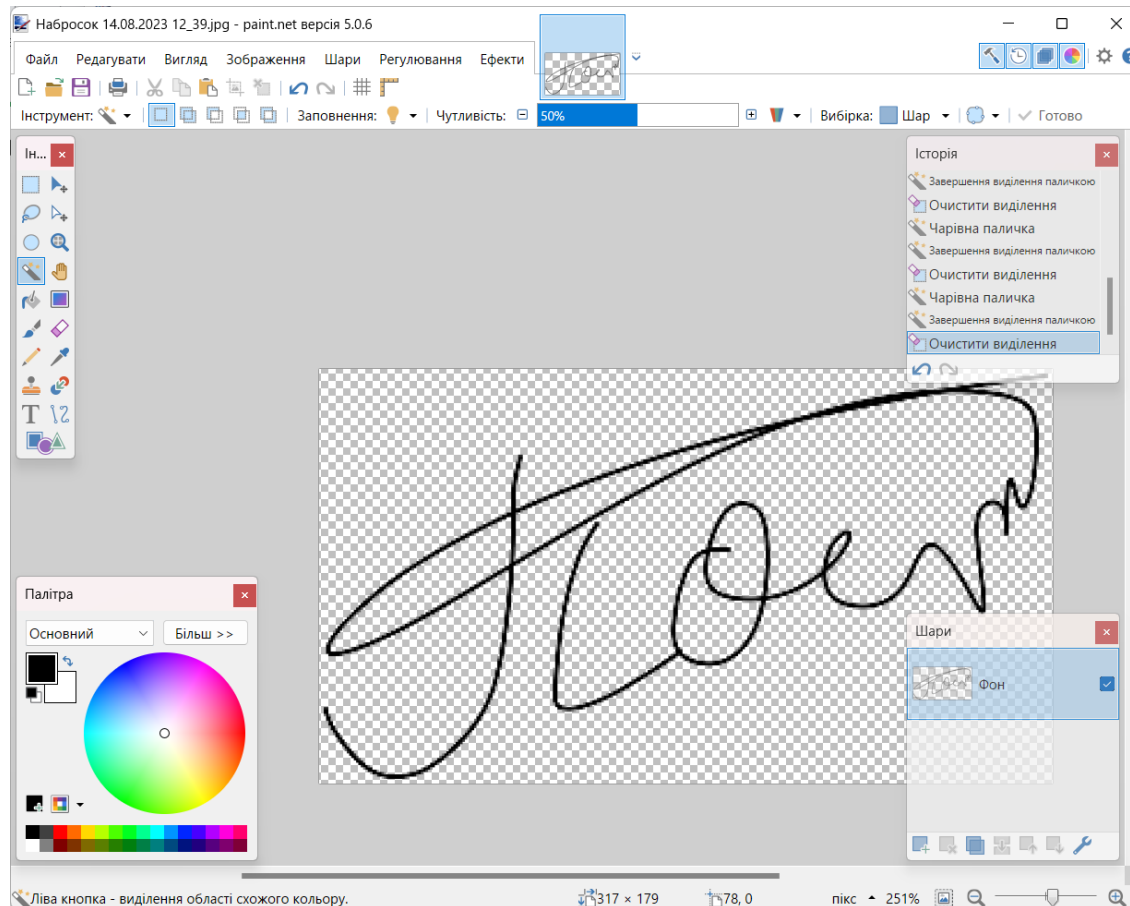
Набросок 14.08.2023 12_39.jpg - paint.net версія 5.0.6

Файл Редагувати Вигляд Зображення Шари Регулювання Ефекти

Інструмент: Заповнення: Чутливість: 50% Вибірка: Шар Готово

Ін...

Історія
Завершення виділення паличкою
Очистити виділення
Чарівна паличка
Завершення виділення паличкою
Очистити виділення
Чарівна паличка
Завершення виділення паличкою
Очистити виділення

Палітра
Основний
Більш >>

Шари
Фон

Ліва кнопка - виділення області схожого кольору.
317 × 179
78, 0
пікс
251%